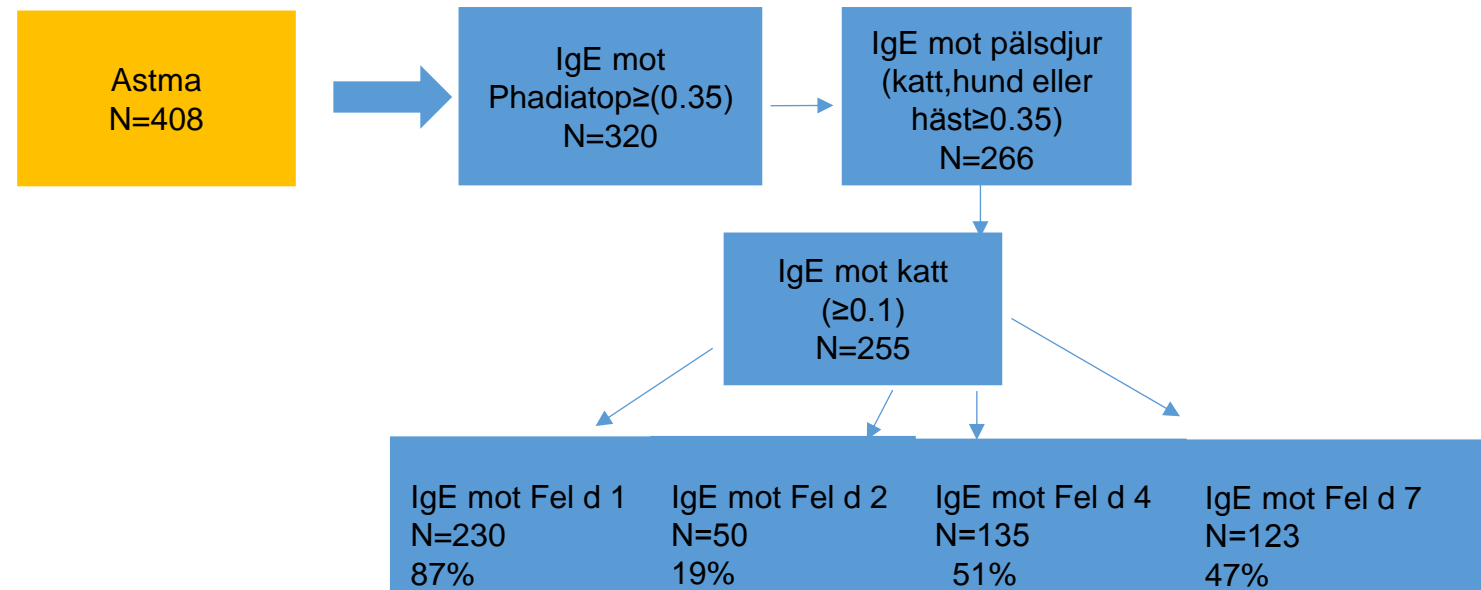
Astma
N=408

IgE mot
Phadiatop≥(0.35)
N=320

IgE mot pälsdjur
(katt,hund eller
häst≥0.35)
N=266

IgE mot katt
(≥0.1)
N=255

IgE mot Fel d 1
N=230
87%

IgE mot Fel d 2
N=50
19%

IgE mot Fel d 4
N=135
51%

IgE mot Fel d 7
N=123
47%